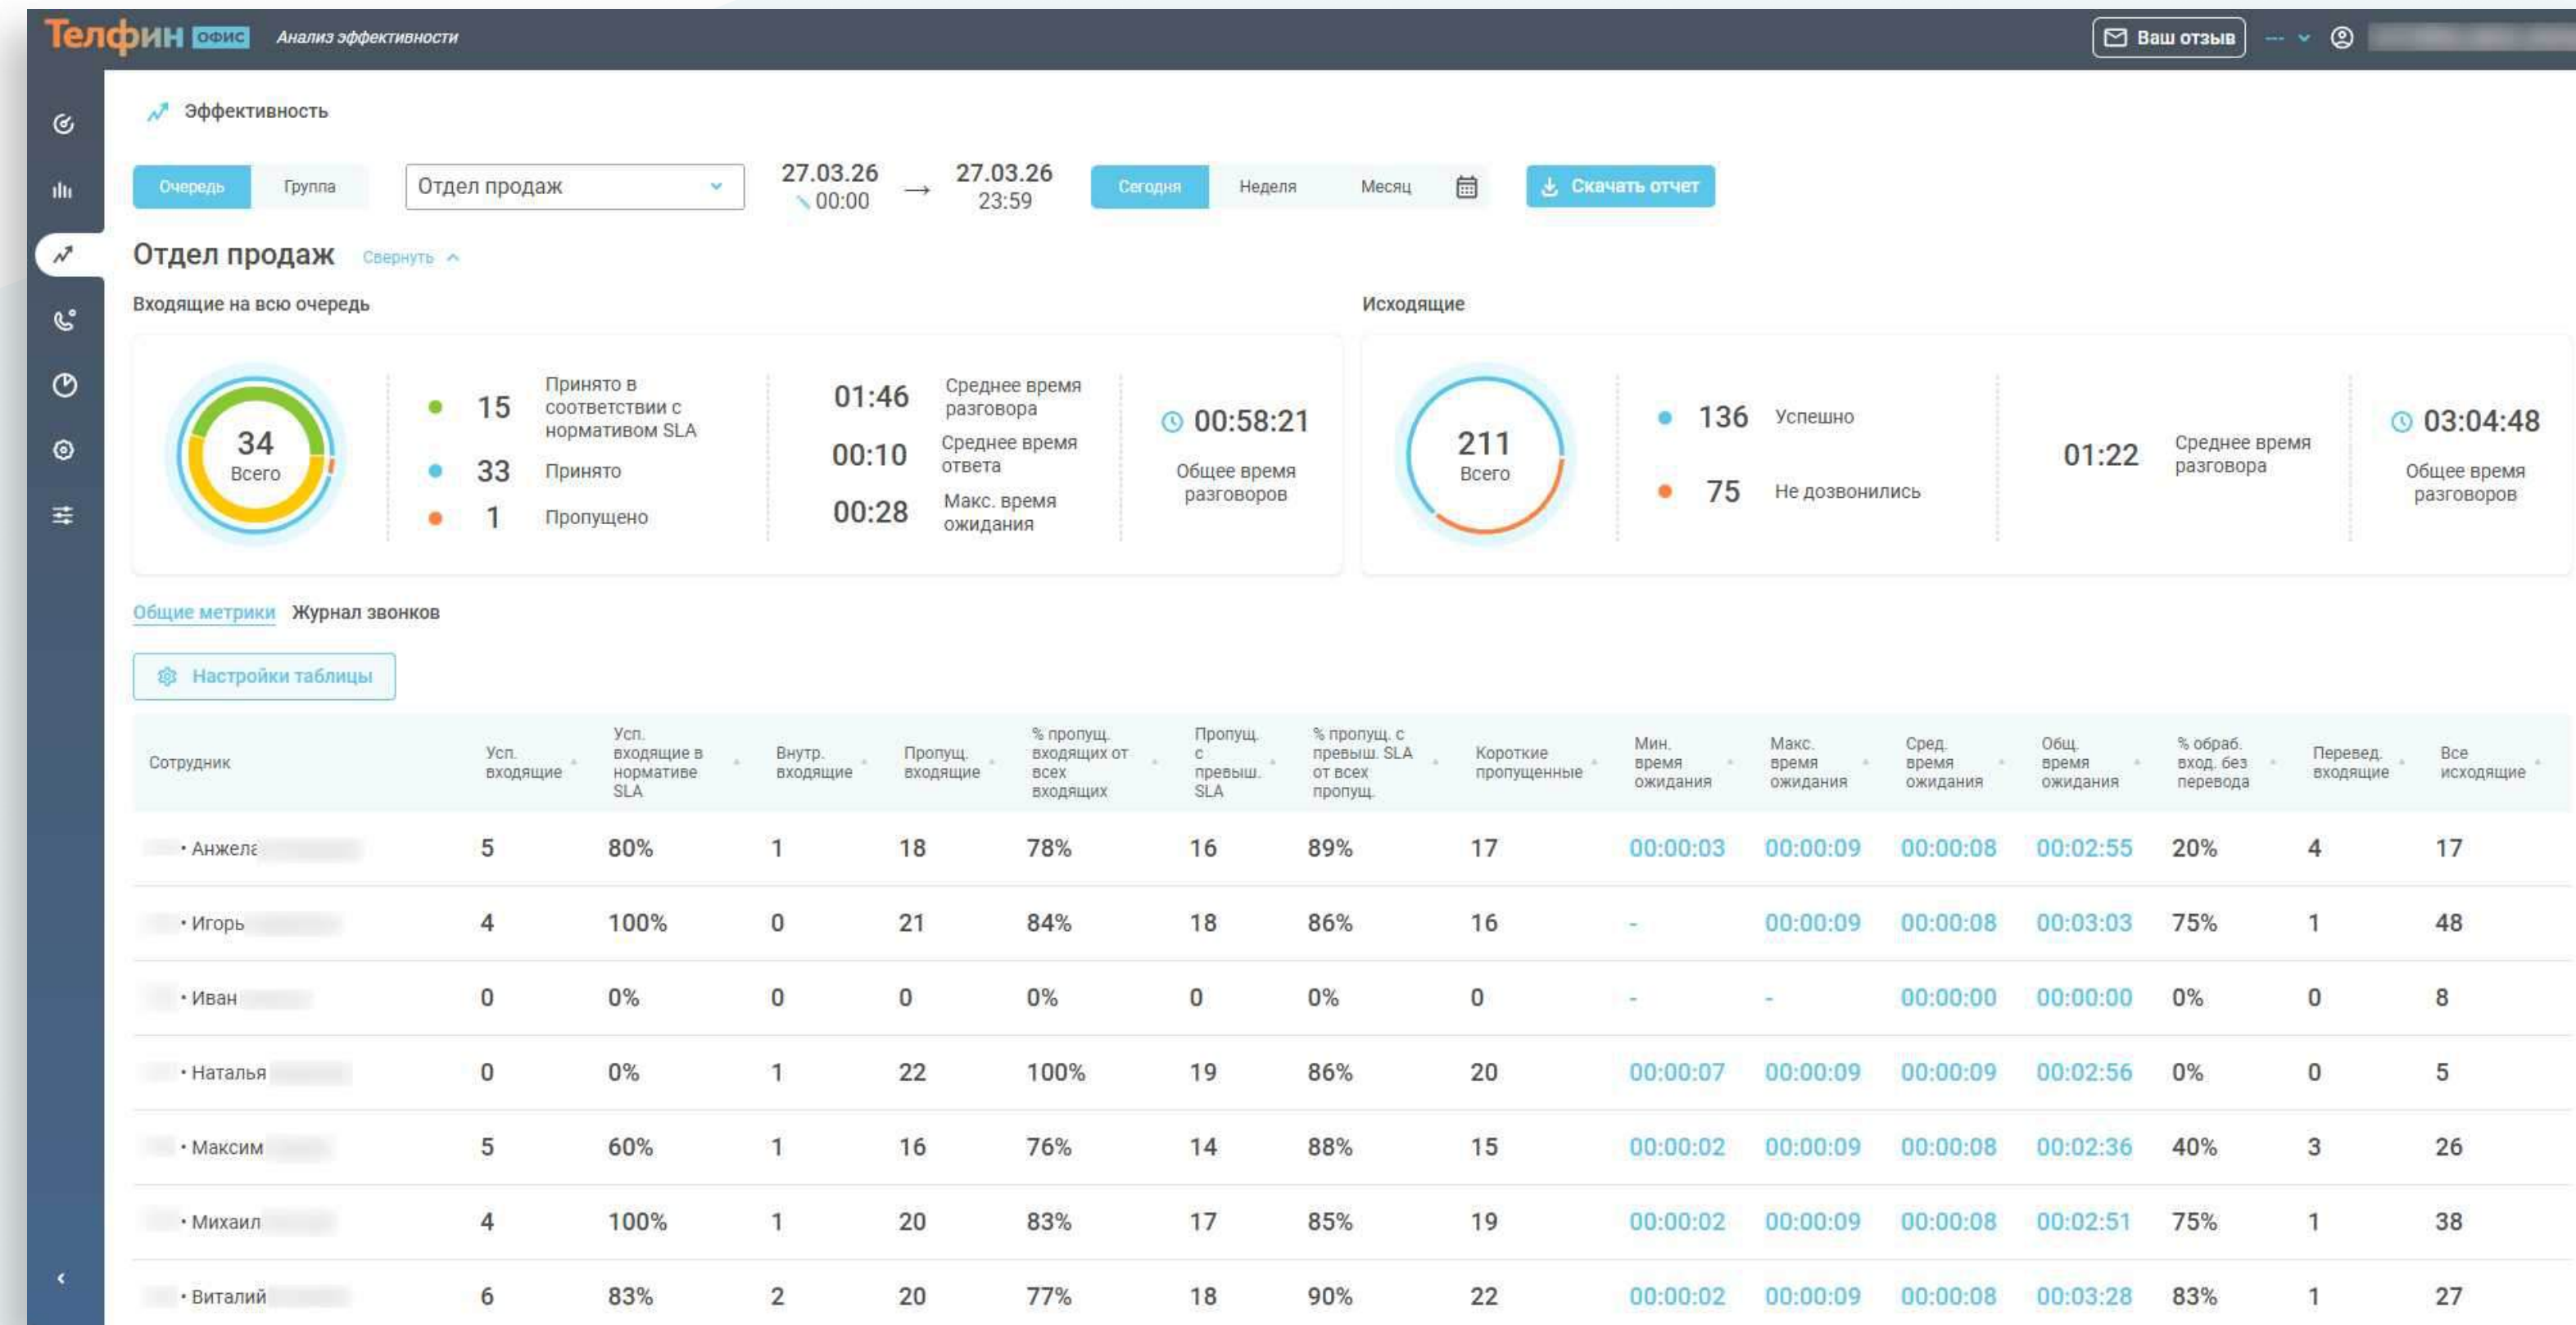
Телфин офис Анализ эффективности

Ваш отзыв

Эффективность

Очередь Группа

Отдел продаж

27.03.26 00:00 → 27.03.26 23:59

Сегодня Неделя Месяц

Скачать отчет

Отдел продаж Свернуть

Входящие на всю очередь

34 Всего

15 Принято в соответствии с нормативом SLA
33 Принято
1 Пропущено

01:46 Среднее время разговора
00:10 Среднее время ответа
00:28 Макс. время ожидания

00:58:21 Общее время разговоров

Исходящие

211 Всего

136 Успешно
75 Не дозвонились

01:22 Среднее время разговора

03:04:48 Общее время разговоров

Общие метрики Журнал звонков

Настройки таблицы

| Сотрудник | Усп. входящие | Усп. входящие в нормативе SLA | Внутр. входящие | Пропущ. входящие | % пропущ. входящих от всех входящих | Пропущ. с превыш. SLA | % пропущ. с превыш. SLA от всех пропущ. | Короткие пропущенные | Мин. время ожидания | Макс. время ожидания | Сред. время ожидания | Общ. время ожидания | % обраб. вход. без перевода | Перевед. входящие | Все исходящие |
|---|---|---|---|---|---|---|---|---|---|---|---|---|---|---|---|
| • Анжела | 5 | 80% | 1 | 18 | 78% | 16 | 89% | 17 | 00:00:03 | 00:00:09 | 00:00:08 | 00:02:55 | 20% | 4 | 17 |
| • Игорь | 4 | 100% | 0 | 21 | 84% | 18 | 86% | 16 | - | 00:00:09 | 00:00:08 | 00:03:03 | 75% | 1 | 48 |
| • Иван | 0 | 0% | 0 | 0 | 0% | 0 | 0% | 0 | - | - | 00:00:00 | 00:00:00 | 0% | 0 | 8 |
| • Наталья | 0 | 0% | 1 | 22 | 100% | 19 | 86% | 20 | 00:00:07 | 00:00:09 | 00:00:09 | 00:02:56 | 0% | 0 | 5 |
| • Максим | 5 | 60% | 1 | 16 | 76% | 14 | 88% | 15 | 00:00:02 | 00:00:09 | 00:00:08 | 00:02:36 | 40% | 3 | 26 |
| • Михаил | 4 | 100% | 1 | 20 | 83% | 17 | 85% | 19 | 00:00:02 | 00:00:09 | 00:00:08 | 00:02:51 | 75% | 1 | 38 |
| • Виталий | 6 | 83% | 2 | 20 | 77% | 18 | 90% | 22 | 00:00:02 | 00:00:09 | 00:00:08 | 00:03:28 | 83% | 1 | 27 |